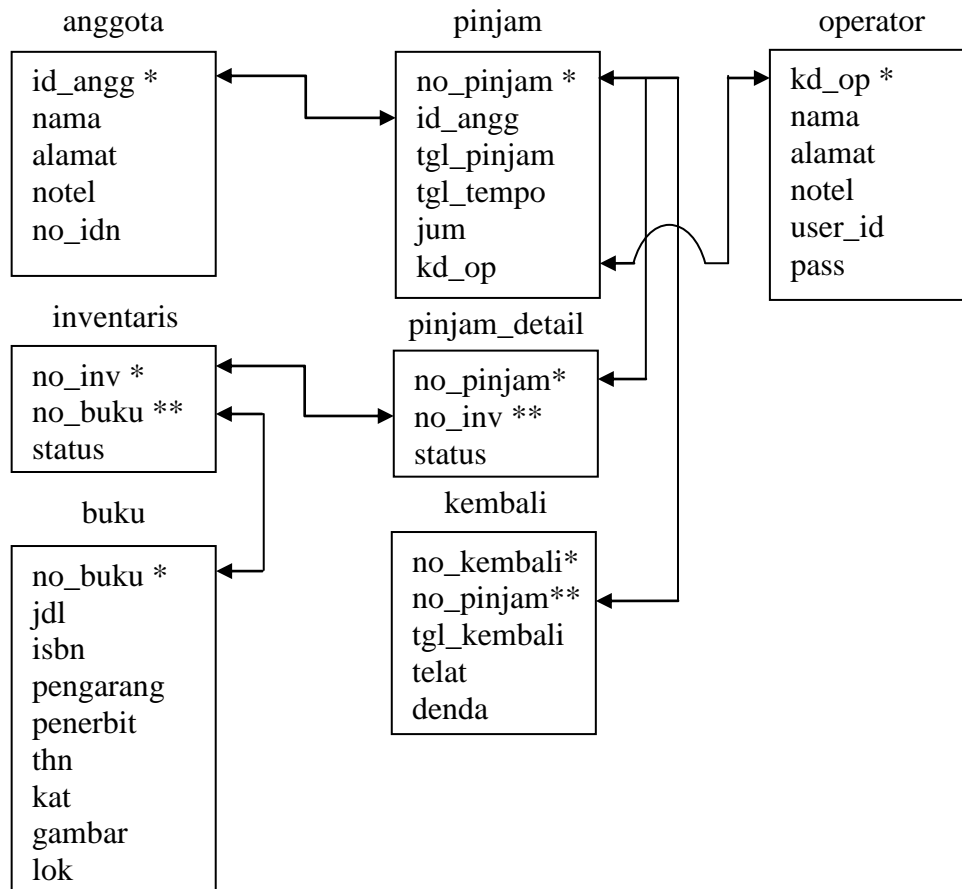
anggota

id_angg *
nama
alamat
notel
no_idn

pinjam

no_pinjam *
id_angg
tgl_pinjam
tgl_tempo
jum
kd_op

operator

kd_op *
nama
alamat
notel
user_id
pass

inventaris

no_inv *
no_buku **
status

pinjam_detail

no_pinjam*
no_inv **
status

buku

no_buku *
jdl
isbn
pengarang
penerbit
thn
kat
gambar
lok

kembali

no_kembali*
no_pinjam**
tgl_kembali
telat
denda